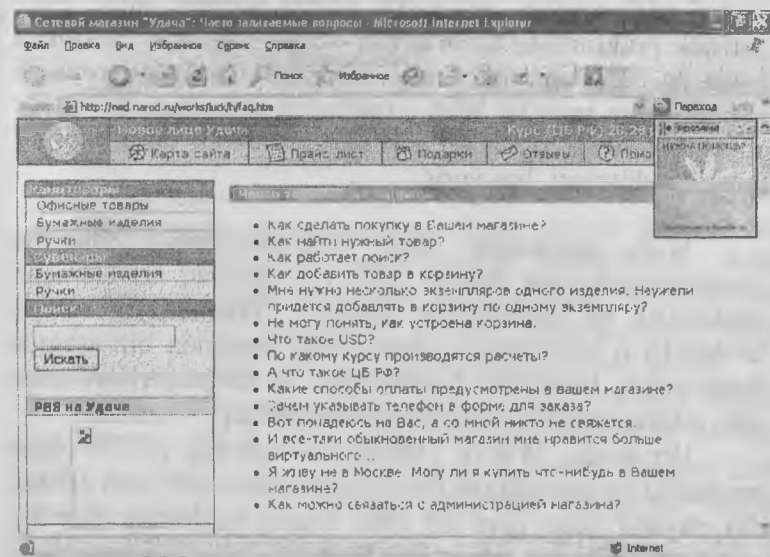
Сетевой магазин "Удача": Часто задаваемые вопросы - Microsoft Internet Explorer

Файл Правка Вид Избранное Сервис Справка

Поиск Избранное

http://ned.narod.ru/works/luck/h/faq.htm

Переход

Новое лицо Удачи

Курс (ЦБ РФ) 26,28

Карта сайта Прайс-лист Подарки Отзывы Помо

Корзина

Канцтовары
Офисные товары
Бумажные изделия
Ручки
Сувениры
Бумажные изделия
Ручки
Поиск

Искать

RSS на Удачи

Часто задаваемые вопросы

- Как сделать покупку в Вашем магазине?
- Как найти нужный товар?
- Как работает поиск?
- Как добавить товар в корзину?
- Мне нужно несколько экземпляров одного изделия. Неужели придется добавлять в корзину по одному экземпляру?
- Не могу понять, как устроена корзина.
- Что такое USD?
- По какому курсу производятся расчеты?
- А что такое ЦБ РФ?
- Какие способы оплаты предусмотрены в вашем магазине?
- Зачем указывать телефон в форме для заказа?
- Вот понадеюсь на Вас, а со мной никто не свяжется.
- И все-таки обыкновенный магазин мне нравится больше виртуального...
- Я живу не в Москве. Могу ли я купить что-нибудь в Вашем магазине?
- Как можно связаться с администрацией магазина?

Internet